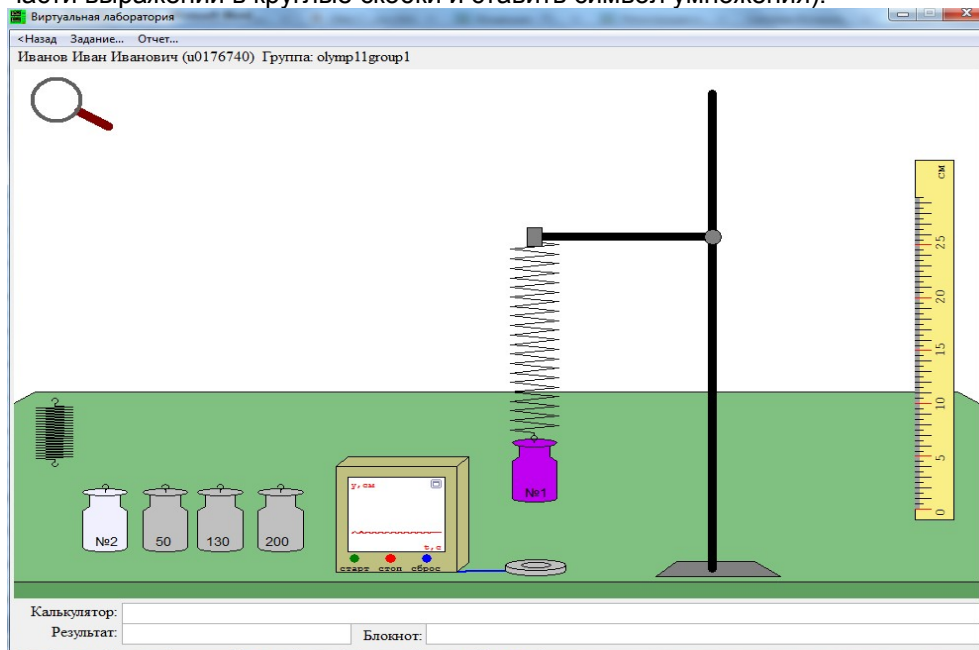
части выражений в круглые скобки и ставить символ умножения).

Виртуальная лаборатория

<Назад Задание... Отчет...

Иванов Иван Иванович (u0176740) Группа: olymp11group1

см
25
20
15
10
5
0

№1

y, см
t, с
старт стоп сброс

№2 50 130 200

Калькулятор:
Результат:
Блокнот: